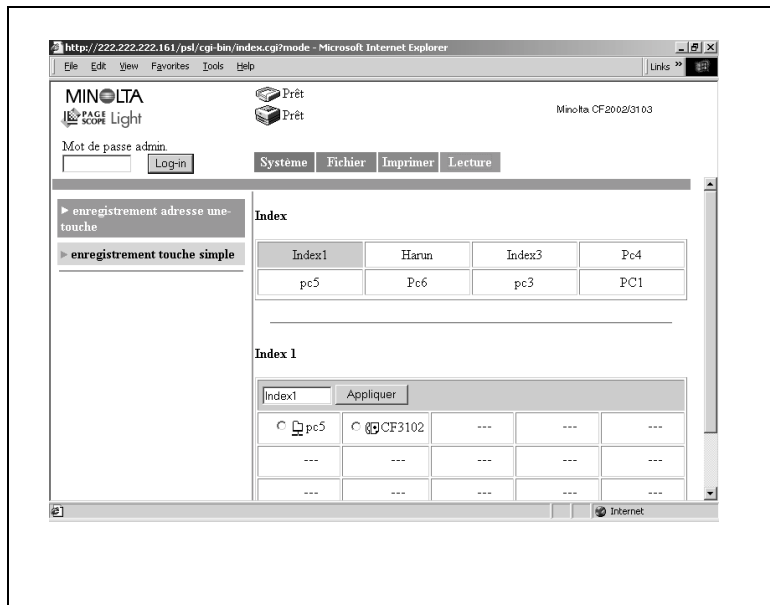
http://222.222.222.161/psl/cgi-bin/index.cgi?mode - Microsoft Internet Explorer

File Edit View Favorites Tools Help

Links »

MINOLTA
PAGE SCOPE Light

Prêt
Prêt

Minolta CF2002/3103

Mot de passe admin.
Log-in

Système | Fichier | Imprimer | Lecture

▶ enregistrement adresse une-touche

▶ enregistrement touche simple

Index

| Index1 | Harun | Index3 | Pc4 |
|---|---|---|---|
| pc5 | Pc6 | pc3 | PC1 |

Index 1

Index1 Appliquer

| ○ pc5 | ○ CF3102 | --- | --- | --- |
|---|---|---|---|---|
| --- | --- | --- | --- | --- |
| --- | --- | --- | --- | --- |

Internet